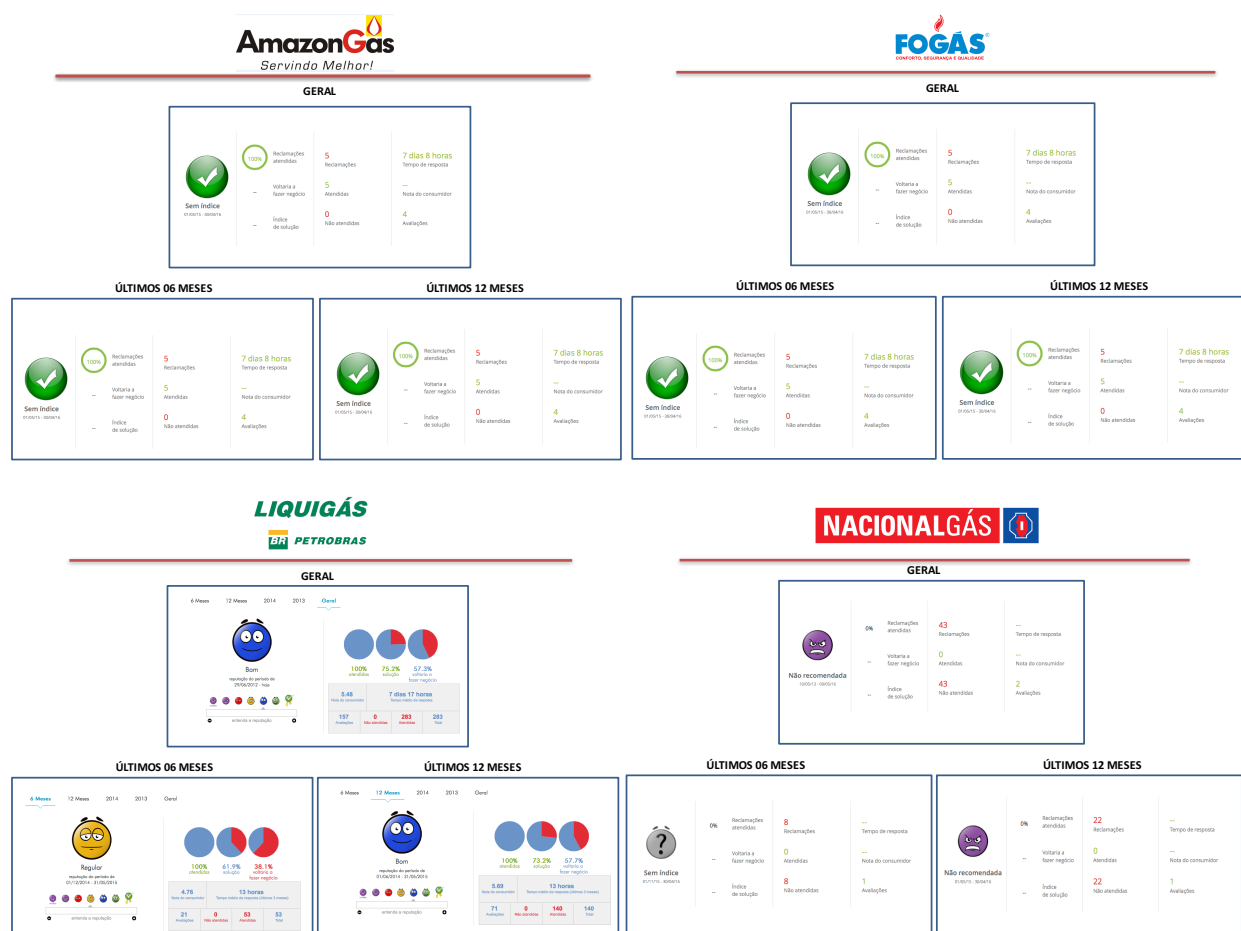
AmazonGás
Servindo Melhor!

GERAL

Sem índice
01/05/15 - 30/04/16

100% Reclamações atendidas
-- Voltaria a fazer negócio
-- Índice de solução

5 Reclamações
5 Atendidas
0 Não atendidas

7 dias 8 horas Tempo de resposta
-- Nota do consumidor
4 Avaliações

ÚLTIMOS 06 MESES

Sem índice

100% Reclamações atendidas
-- Voltaria a fazer negócio
-- Índice de solução

5 Reclamações
5 Atendidas
0 Não atendidas

7 dias 8 horas Tempo de resposta
-- Nota do consumidor
4 Avaliações

ÚLTIMOS 12 MESES

Sem índice
01/05/15 - 30/04/16

100% Reclamações atendidas
-- Voltaria a fazer negócio
-- Índice de solução

5 Reclamações
5 Atendidas
0 Não atendidas

7 dias 8 horas Tempo de resposta
-- Nota do consumidor
4 Avaliações

FOGÁS
CONFORTO, SEGURANÇA E QUALIDADE

GERAL

Sem índice
01/05/15 - 30/04/16

100% Reclamações atendidas
-- Voltaria a fazer negócio
-- Índice de solução

5 Reclamações
5 Atendidas
0 Não atendidas

7 dias 8 horas Tempo de resposta
-- Nota do consumidor
4 Avaliações

ÚLTIMOS 06 MESES

Sem índice
01/05/15 - 30/04/16

100% Reclamações atendidas
-- Voltaria a fazer negócio
-- Índice de solução

5 Reclamações
5 Atendidas
0 Não atendidas

7 dias 8 horas Tempo de resposta
-- Nota do consumidor
4 Avaliações

ÚLTIMOS 12 MESES

Sem índice
01/05/15 - 30/04/16

100% Reclamações atendidas
-- Voltaria a fazer negócio
-- Índice de solução

5 Reclamações
5 Atendidas
0 Não atendidas

7 dias 8 horas Tempo de resposta
-- Nota do consumidor
4 Avaliações

LIQUIGÁS
BR PETROBRAS

GERAL

6 Meses 12 Meses 2014 2013 Geral

Bom
reputação do período de 29/06/2012 - hoje
entenda a reputação

100% atendidas
75.2% solução
57.3% voltaria a fazer negócio

5.46 Nota do consumidor
7 dias 17 horas Tempo médio de resposta
157 Avaliações
0 Não atendidas
283 Atendidas
283 Total

ÚLTIMOS 06 MESES

6 Meses 12 Meses 2014 2013 Geral

Regular
reputação do período de 01/12/2014 - 31/05/2015
entenda a reputação

100% atendidas
61.9% solução
38.1% voltaria a fazer negócio

4.76 Nota do consumidor
13 horas Tempo médio de resposta (últimos 6 meses)
21 Avaliações
0 Não atendidas
53 Atendidas
53 Total

ÚLTIMOS 12 MESES

6 Meses 12 Meses 2014 2013 Geral

Bom
reputação do período de 01/06/2014 - 31/05/2015
entenda a reputação

100% atendidas
73.2% solução
57.7% voltaria a fazer negócio

5.69 Nota do consumidor
13 horas Tempo médio de resposta (últimos 3 meses)
71 Avaliações
0 Não atendidas
140 Atendidas
140 Total

NACIONALGÁS

GERAL

Não recomendada
10/05/12 - 09/05/16

0% Reclamações atendidas
-- Voltaria a fazer negócio
-- Índice de solução

43 Reclamações
0 Atendidas
43 Não atendidas

-- Tempo de resposta
-- Nota do consumidor
2 Avaliações

ÚLTIMOS 06 MESES

Sem índice
01/11/15 - 30/04/16

0% Reclamações atendidas
-- Voltaria a fazer negócio
-- Índice de solução

8 Reclamações
0 Atendidas
8 Não atendidas

-- Tempo de resposta
-- Nota do consumidor
1 Avaliações

ÚLTIMOS 12 MESES

Não recomendada
01/05/15 - 30/04/16

0% Reclamações atendidas
-- Voltaria a fazer negócio
-- Índice de solução

22 Reclamações
0 Atendidas
22 Não atendidas

-- Tempo de resposta
-- Nota do consumidor
1 Avaliações